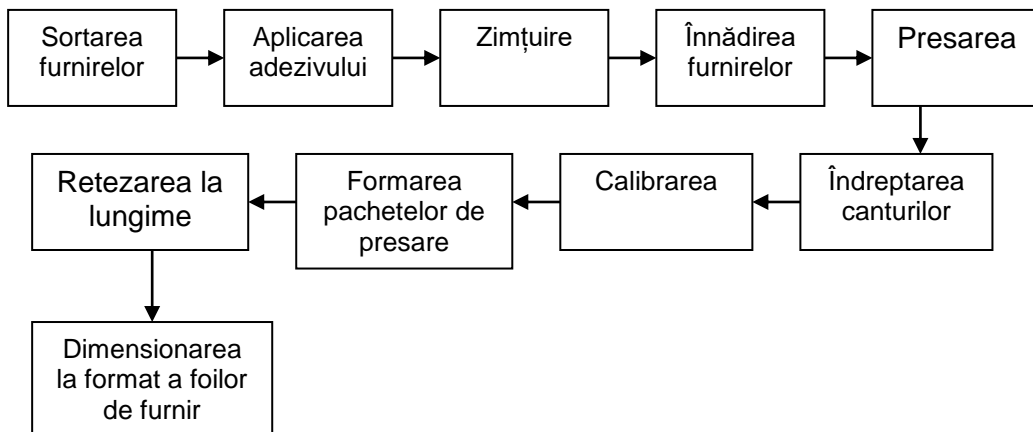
Sortarea furnirelor

Aplicarea adezivului

Zimțuire

Înnădirea furnirelor

Presarea

Îndreptarea canturilor

Calibrarea

Formarea pachetelor de presare

Retezarea la lungime

Dimensionarea la format a foilor de furnir